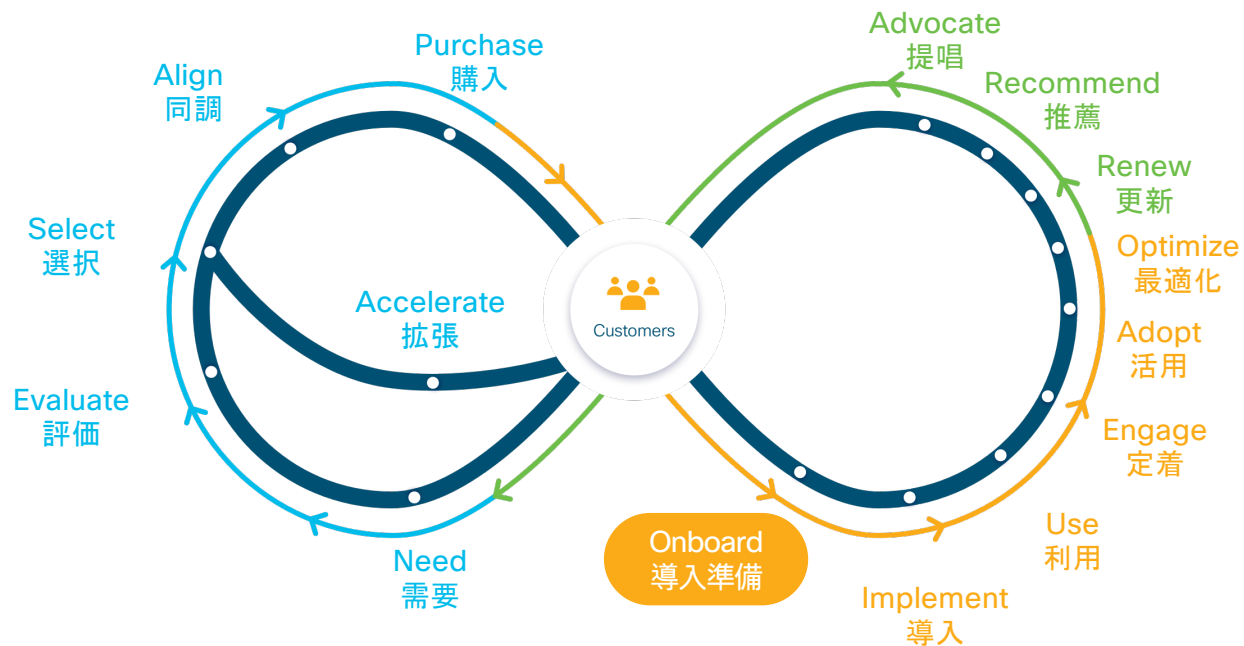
Purchase
購入

Align
同調

Select
選択

Evaluate
評価

Need
需要

Accelerate
拡張

Customers

Advocate
提唱

Recommend
推薦

Renew
更新

Optimize
最適化

Adopt
活用

Engage
定着

Use
利用

Implement
導入

Onboard
導入準備